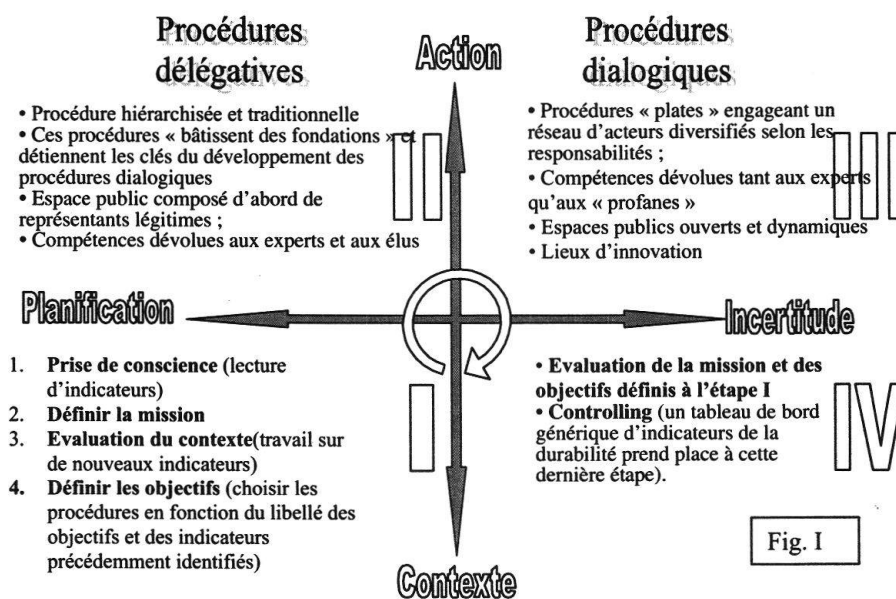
Procédures délégatives

Action

Procédures dialogiques

• Procédure hiérarchisée et traditionnelle
• Ces procédures « bâtissent des fondations » et détiennent les clés du développement des procédures dialogiques
• Espace public composé d'abord de représentants légitimes ;
• Compétences dévolues aux experts et aux élus

II

• Procédures « plates » engageant un réseau d'acteurs diversifiés selon les responsabilités ;
• Compétences dévolues tant aux experts qu'aux « profanes »
• Espaces publics ouverts et dynamiques
• Lieux d'innovation

III

Planification

Incertitude

1. **Prise de conscience** (lecture d'indicateurs)
2. **Définir la mission**
3. **Evaluation du contexte**(travail sur de nouveaux indicateurs)
4. **Définir les objectifs** (choisir les procédures en fonction du libellé des objectifs et des indicateurs précédemment identifiés)

I

• **Evaluation de la mission et des objectifs définis à l'étape I**
• **Controlling** (un tableau de bord générique d'indicateurs de la durabilité prend place à cette dernière étape).

IV

Fig. I

Contexte